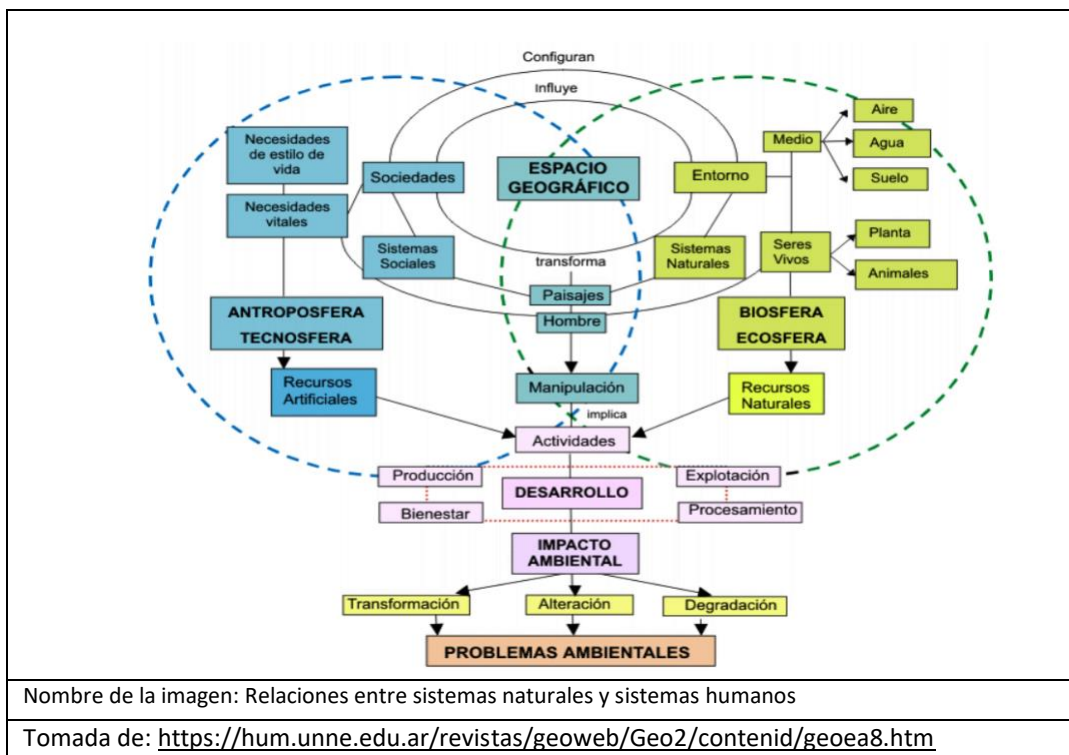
Configuran

Influye

Necesidades de estilo de vida

Necesidades vitales

Sociedades

ESPACIO GEOGRÁFICO

Entorno

Medio

Aire

Agua

Suelo

Sistemas Sociales

transforma

Sistemas Naturales

Seres Vivos

Planta

Animales

Paisajes

Hombre

ANTROPOSFERA TECNOSFERA

BIOSFERA ECOSFERA

Recursos Artificiales

Manipulación

Recursos Naturales

implica

Actividades

Producción

Explotación

DESARROLLO

Bienestar

Procesamiento

IMPACTO AMBIENTAL

Transformación

Alteración

Degradación

PROBLEMAS AMBIENTALES

Nombre de la imagen: Relaciones entre sistemas naturales y sistemas humanos

Tomada de: https://hum.unne.edu.ar/revistas/geoweb/Geo2/contenid/geoea8.htm